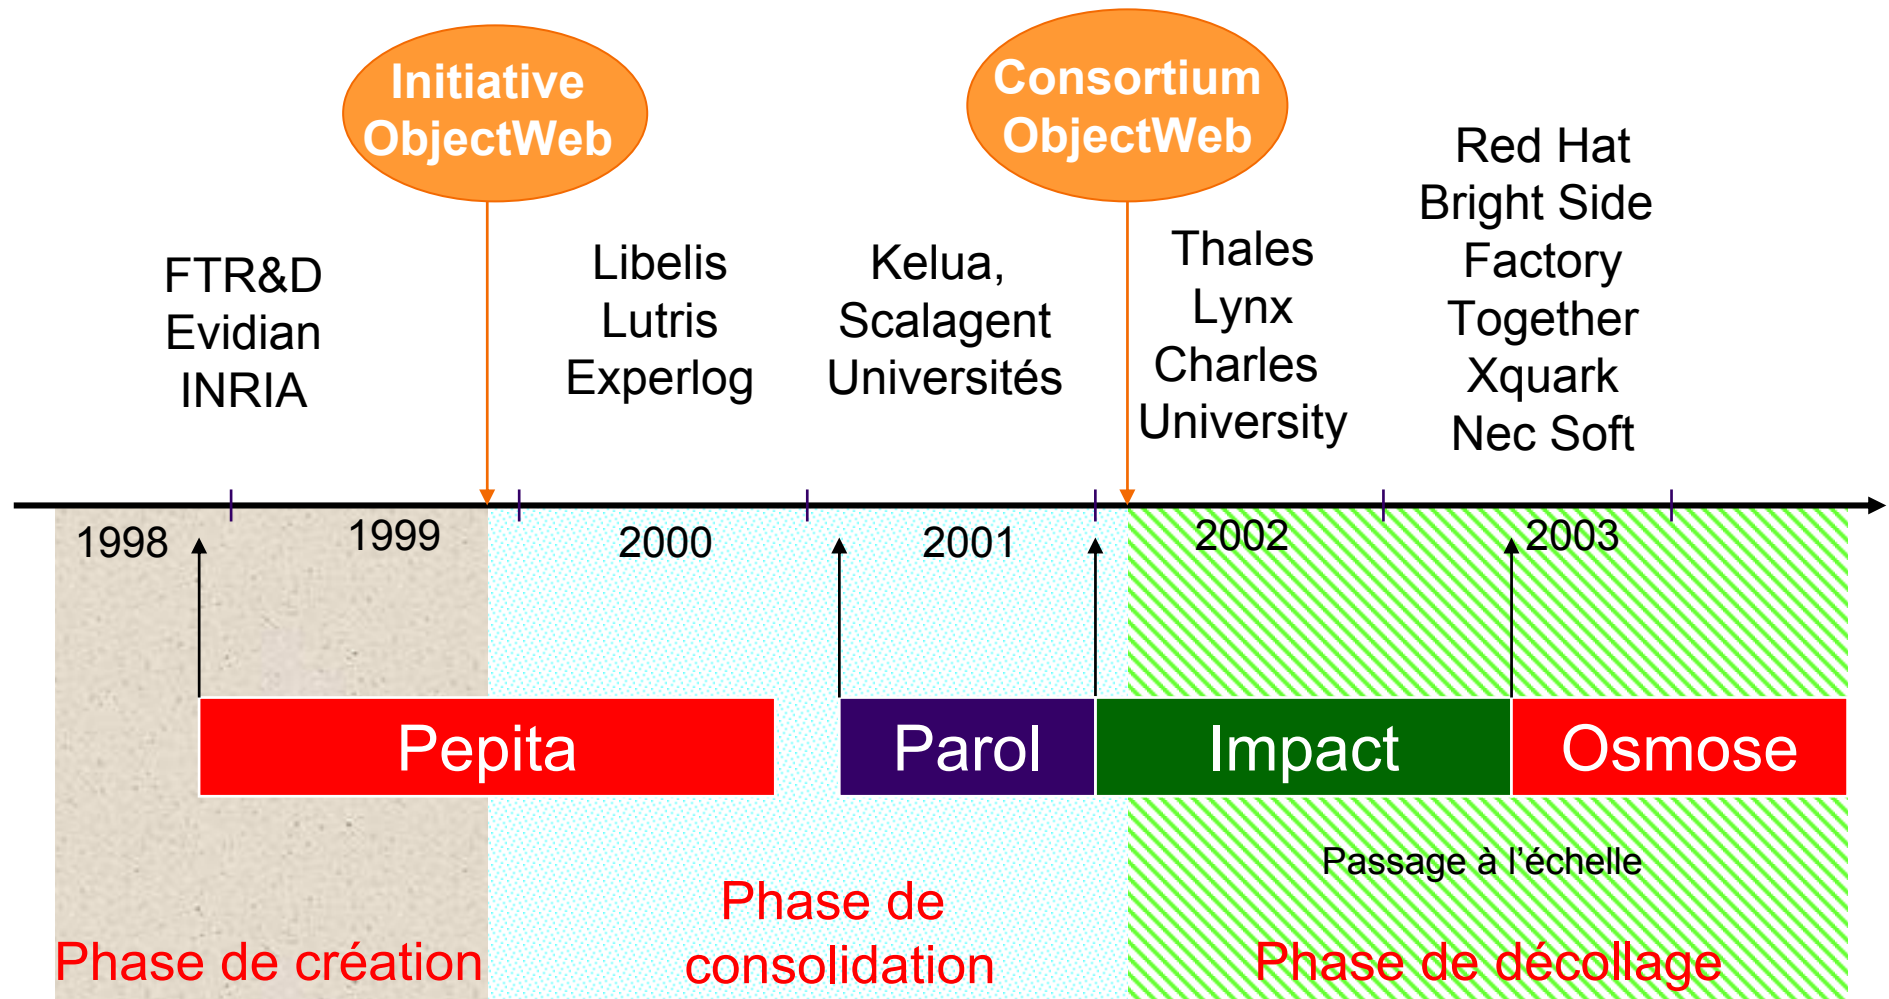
Initiative ObjectWeb

Consortium ObjectWeb

FTR&D
Evidian
INRIA

Libelis
Lutris
Experlog

Kelua,
Scalagent
Universités

Thales
Lynx
Charles
University

Red Hat
Bright Side
Factory
Together
Xquark
Nec Soft

1998

1999

2000

2001

2002

2003

Pepita

Parol

Impact

Osmose

Passage à l'échelle

Phase de création

Phase de consolidation

Phase de décollage